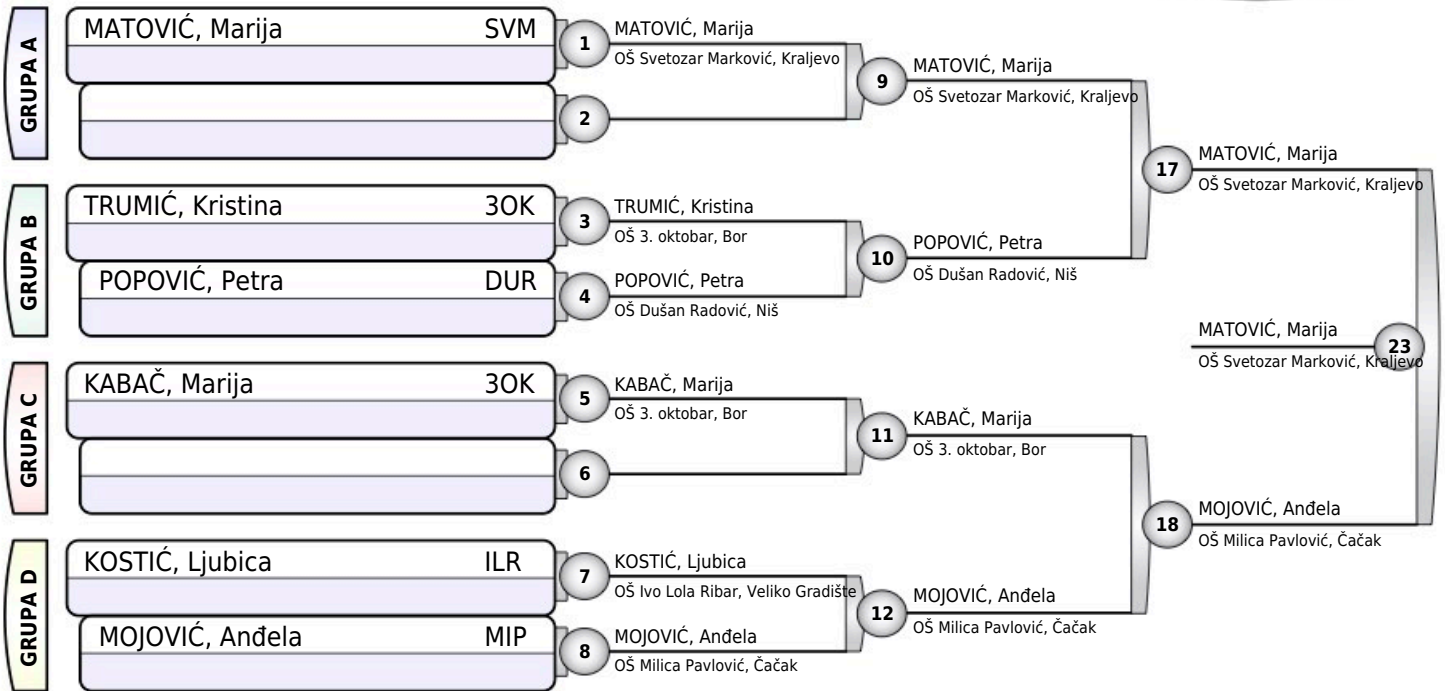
GRUPA A

MATOVIĆ, Marija SVM

1

2

GRUPA B

TRUMIĆ, Kristina 3OK

3

POPOVIĆ, Petra DUR

4

GRUPA C

KABAČ, Marija 3OK

5

6

GRUPA D

KOSTIĆ, Ljubica ILR

7

MOJOVIĆ, Anđela MIP

8

MATOVIĆ, Marija
OŠ Svetozar Marković, Kraljevo

TRUMIĆ, Kristina
OŠ 3. oktobar, Bor

POPOVIĆ, Petra
OŠ Dušan Radović, Niš

KABAČ, Marija
OŠ 3. oktobar, Bor

KOSTIĆ, Ljubica
OŠ Ivo Lola Ribar, Veliko Gradište

MOJOVIĆ, Anđela
OŠ Milica Pavlović, Čačak

9
MATOVIĆ, Marija
OŠ Svetozar Marković, Kraljevo

10
POPOVIĆ, Petra
OŠ Dušan Radović, Niš

11
KABAČ, Marija
OŠ 3. oktobar, Bor

12
MOJOVIĆ, Anđela
OŠ Milica Pavlović, Čačak

17
MATOVIĆ, Marija
OŠ Svetozar Marković, Kraljevo

18
MOJOVIĆ, Anđela
OŠ Milica Pavlović, Čačak

23
MATOVIĆ, Marija
OŠ Svetozar Marković, Kraljevo